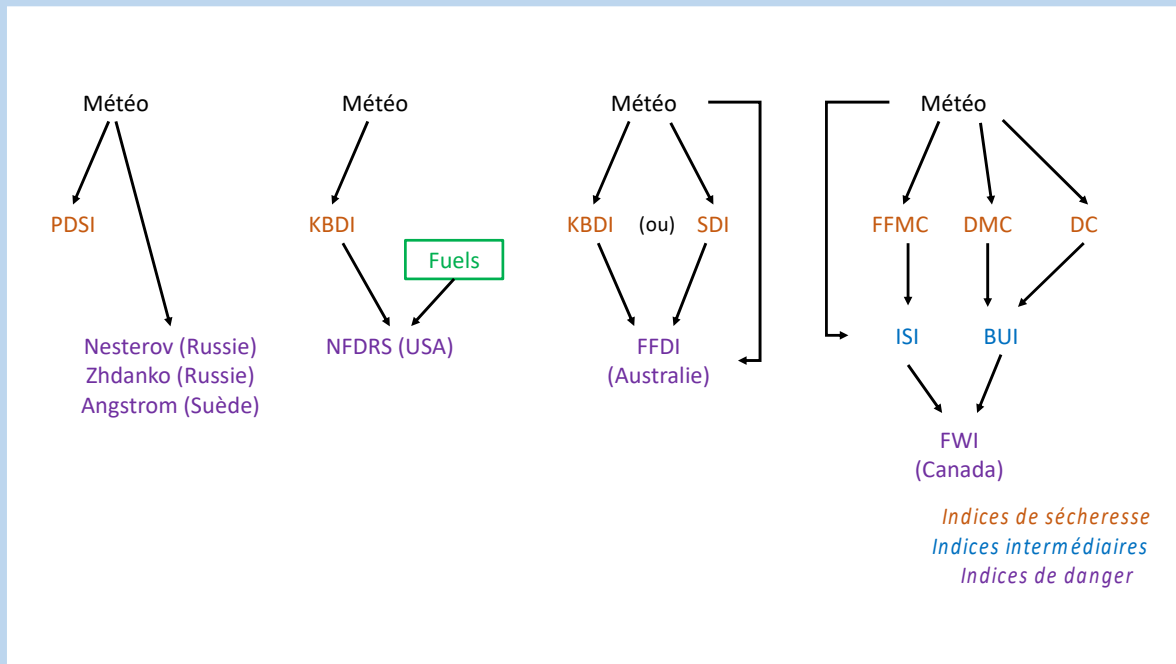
Météo

PDSI

Nesterov (Russie)
Zhdanko (Russie)
Angstrom (Suède)

Météo

KBDI

Fuels

NFDRS (USA)

Météo

KBDI (ou) SDI

FFDI
(Australie)

Météo

FFMC DMC DC

ISI BUI

FWI
(Canada)

Indices de sécheresse
Indices intermédiaires
Indices de danger